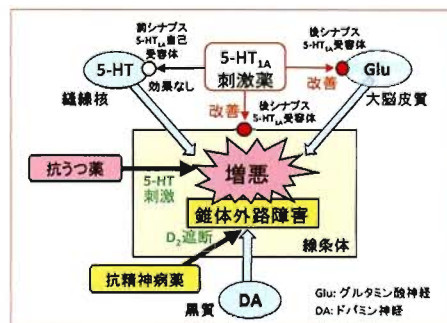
前シナプス
5-HT$_{1A}$自己
受容体

5-HT$_{1A}$
刺激薬

後シナプス
5-HT$_{1A}$受容体

5-HT

Glu

効果なし

改善

縫線核

大脳皮質

改善

後シナプス
5-HT$_{1A}$受容体

抗うつ薬

5-HT
刺激

増悪

錐体外路障害

D$_2$遮断

線条体

抗精神病薬

黒質

DA

Glu: グルタミン酸神経
DA: ドパミン神経